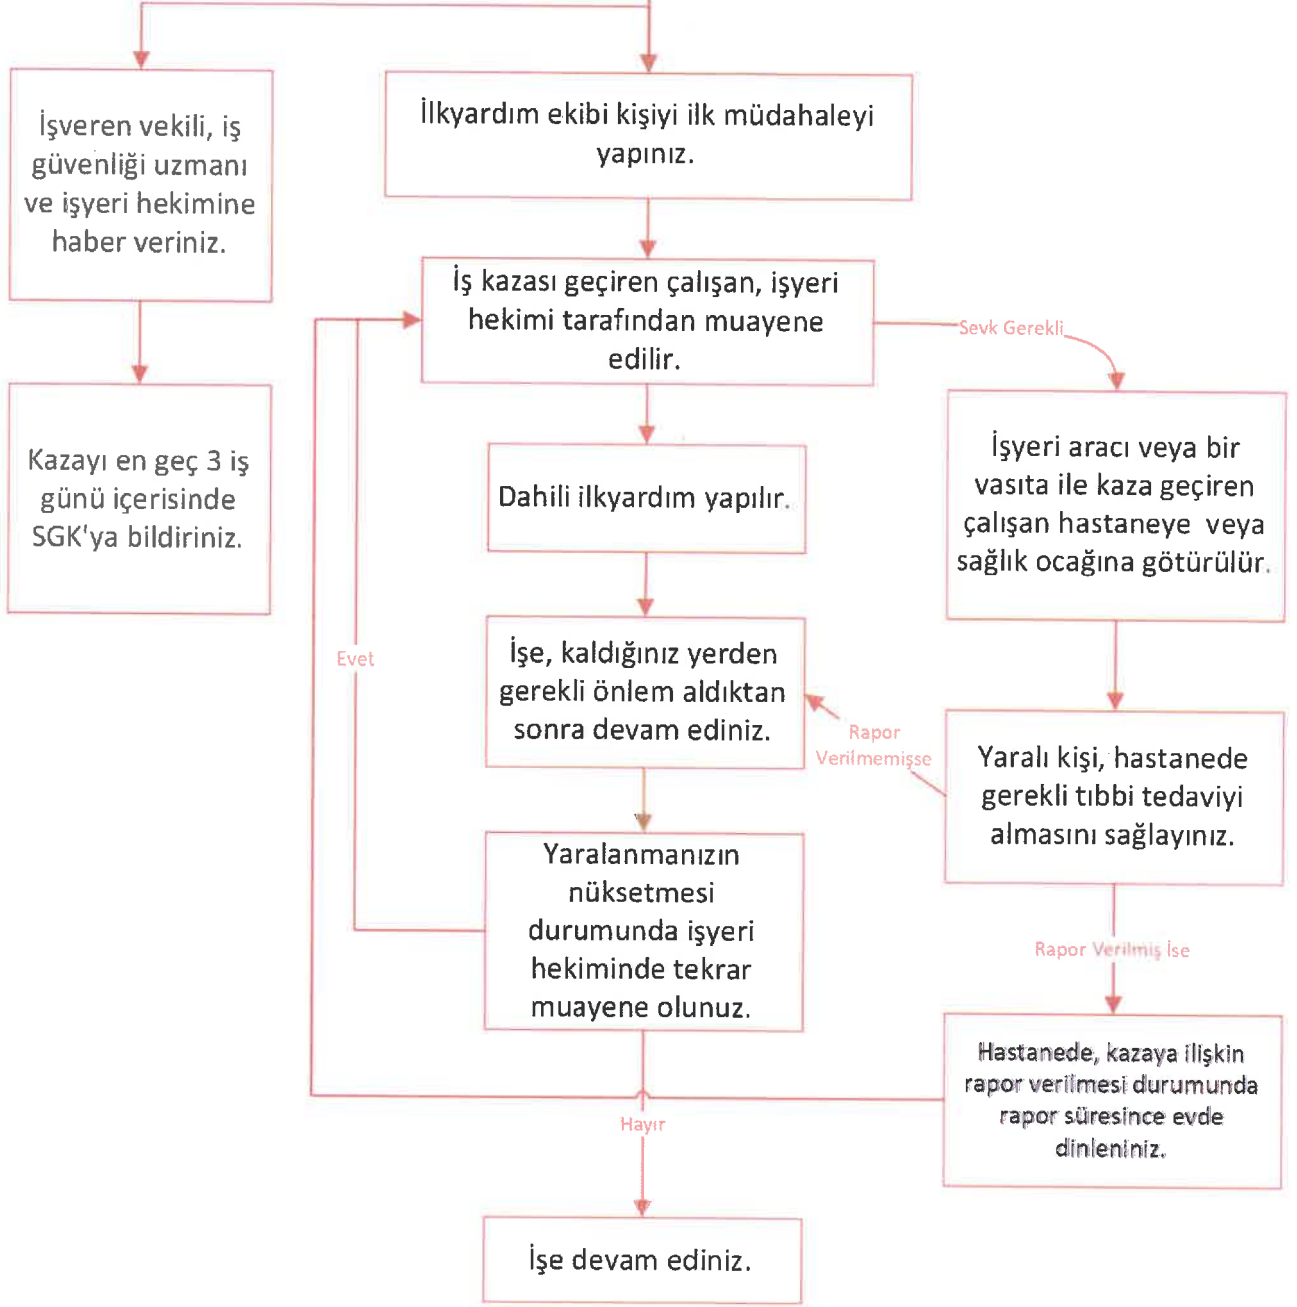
İşveren vekili, iş güvenliği uzmanı ve işyeri hekimine haber veriniz.

İlkyardım ekibi kişiyi ilk müdahaleyi yapınız.

Kazayı en geç 3 iş günü içerisinde SGK'ya bildiriniz.

İş kazası geçiren çalışan, işyeri hekimi tarafından muayene edilir.

Sevk Gerekli

İşyeri aracı veya bir vasıta ile kaza geçiren çalışan hastaneye veya sağlık ocağına götürülür.

Dahili ilkyardım yapılır.

Evet

İşe, kaldığınız yerden gerekli önlem aldıktan sonra devam ediniz.

Rapor Verilmemişse

Yaralı kişi, hastanede gerekli tıbbi tedaviyi almasını sağlayınız.

Yaralanmanızın nüksetmesi durumunda işyeri hekiminde tekrar muayene olunuz.

Rapor Verilmiş İse

Hastanede, kazaya ilişkin rapor verilmesi durumunda rapor süresince evde dinleniniz.

Hayır

İşe devam ediniz.